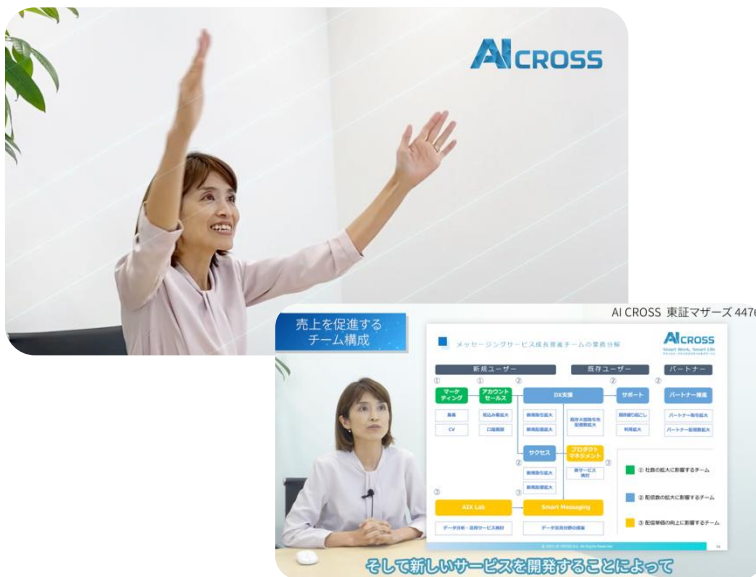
AI CROSS

AI CROSS 東証マザーズ 447

売上を促進する
チーム構成

メッセージングサービス成長推進チームの業務分解

AI CROSS

新規ユーザー

既存ユーザー

パートナー

マーケティング

アカウントセールス

DX支援

サポート

パートナー推進

集客

CV

初期導入

商談

新規取引拡大

新規取引拡大

既存大規模取引拡大

既存取引拡大

利用拡大

パートナー取引拡大

パートナー経由取引拡大

サクセス

プロダクトマネジメント

新サービス検討

AIX Lab

Smart Messaging

データ分析・活用サービス検討

データ活用提供の推進

① 社数の拡大に貢献するチーム

② 配信数の拡大に貢献するチーム

③ 配信単価の向上に貢献するチーム

そして新しいサービスを開発することによって